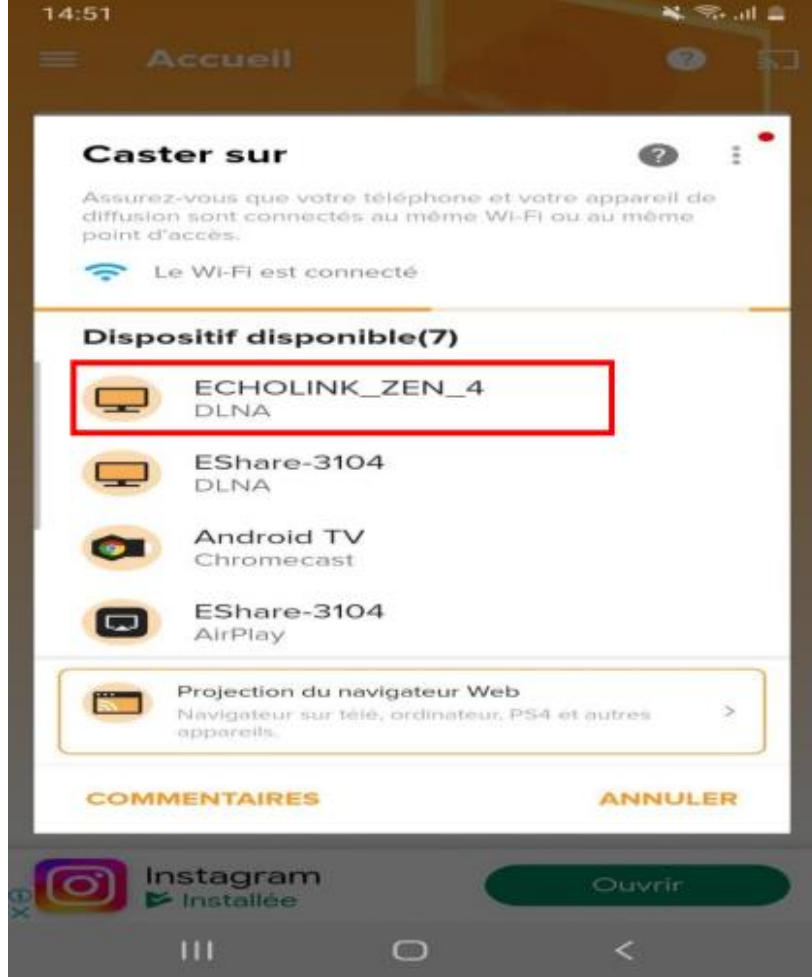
14:51

Accueil

Caster sur

Assurez-vous que votre téléphone et votre appareil de diffusion sont connectés au même Wi-Fi ou au même point d'accès.

Le Wi-Fi est connecté

Dispositif disponible(7)

ECHOLINK_ZEN_4
DLNA

EShare-3104
DLNA

Android TV
Chromecast

EShare-3104
AirPlay

Projection du navigateur Web
Navigateur sur télé, ordinateur, PS4 et autres appareils.

>

COMMENTAIRES

ANNULER

Instagram
Installée

Ouvrir